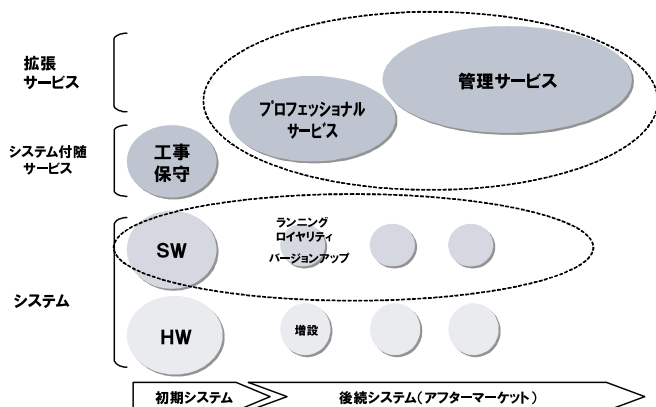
拡張
サービス

管理サービス

プロフェッショナル
サービス

システム付随
サービス

工事
保守

ランニング
ロイヤリティ
バージョンアップ

SW

システム

HW

増設

初期システム

後続システム（アフターマーケット）